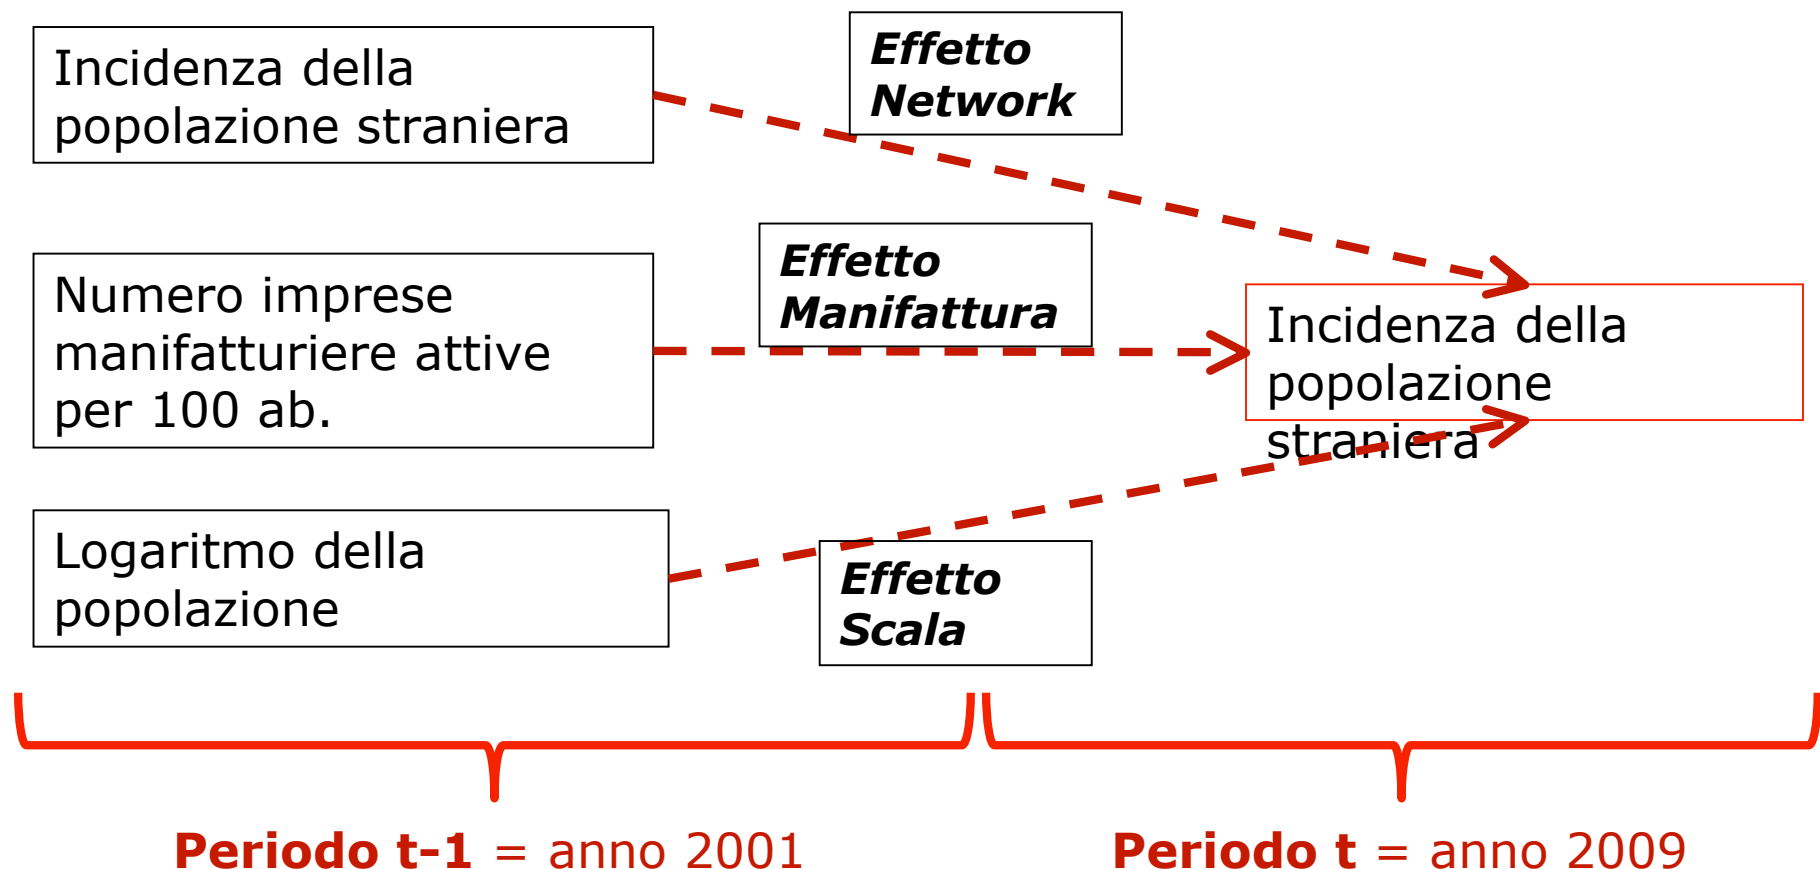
Incidenza della popolazione straniera

Effetto Network

Numero imprese manifatturiere attive per 100 ab.

Effetto Manifattura

Incidenza della popolazione straniera

Logaritmo della popolazione

Effetto Scala

**Periodo t-1** = anno 2001

**Periodo t** = anno 2009